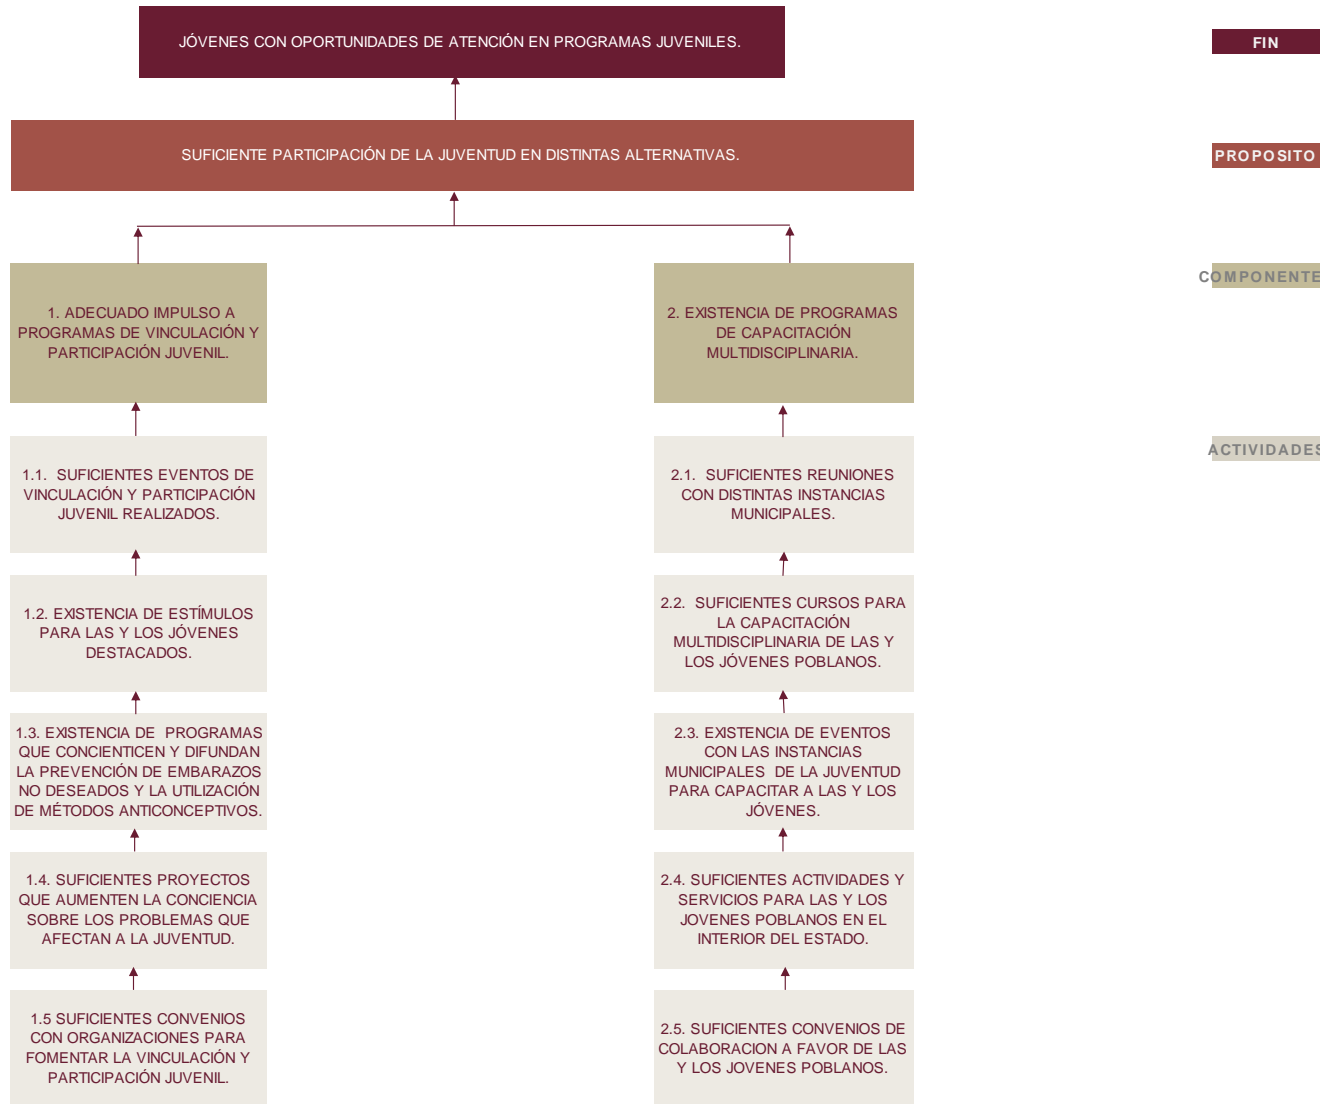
JÓVENES CON OPORTUNIDADES DE ATENCIÓN EN PROGRAMAS JUVENILES.

FIN

SUFICIENTE PARTICIPACIÓN DE LA JUVENTUD EN DISTINTAS ALTERNATIVAS.

PROPOSITO

COMPONENTE

1. ADECUADO IMPULSO A PROGRAMAS DE VINCULACIÓN Y PARTICIPACIÓN JUVENIL.

1.1. SUFICIENTES EVENTOS DE VINCULACIÓN Y PARTICIPACIÓN JUVENIL REALIZADOS.

1.2. EXISTENCIA DE ESTÍMULOS PARA LAS Y LOS JÓVENES DESTACADOS.

1.3. EXISTENCIA DE PROGRAMAS QUE CONCIENTICEN Y DIFUNDAN LA PREVENCIÓN DE EMBARAZOS NO DESEADOS Y LA UTILIZACIÓN DE MÉTODOS ANTICONCEPTIVOS.

1.4. SUFICIENTES PROYECTOS QUE AUMENTEN LA CONCIENCIA SOBRE LOS PROBLEMAS QUE AFECTAN A LA JUVENTUD.

1.5 SUFICIENTES CONVENIOS CON ORGANIZACIONES PARA FOMENTAR LA VINCULACIÓN Y PARTICIPACIÓN JUVENIL.

2. EXISTENCIA DE PROGRAMAS DE CAPACITACIÓN MULTIDISCIPLINARIA.

2.1. SUFICIENTES REUNIONES CON DISTINTAS INSTANCIAS MUNICIPALES.

2.2. SUFICIENTES CURSOS PARA LA CAPACITACIÓN MULTIDISCIPLINARIA DE LAS Y LOS JÓVENES POBLANOS.

2.3. EXISTENCIA DE EVENTOS CON LAS INSTANCIAS MUNICIPALES DE LA JUVENTUD PARA CAPACITAR A LAS Y LOS JÓVENES.

2.4. SUFICIENTES ACTIVIDADES Y SERVICIOS PARA LAS Y LOS JOVENES POBLANOS EN EL INTERIOR DEL ESTADO.

2.5. SUFICIENTES CONVENIOS DE COLABORACION A FAVOR DE LAS Y LOS JOVENES POBLANOS.

ACTIVIDADES